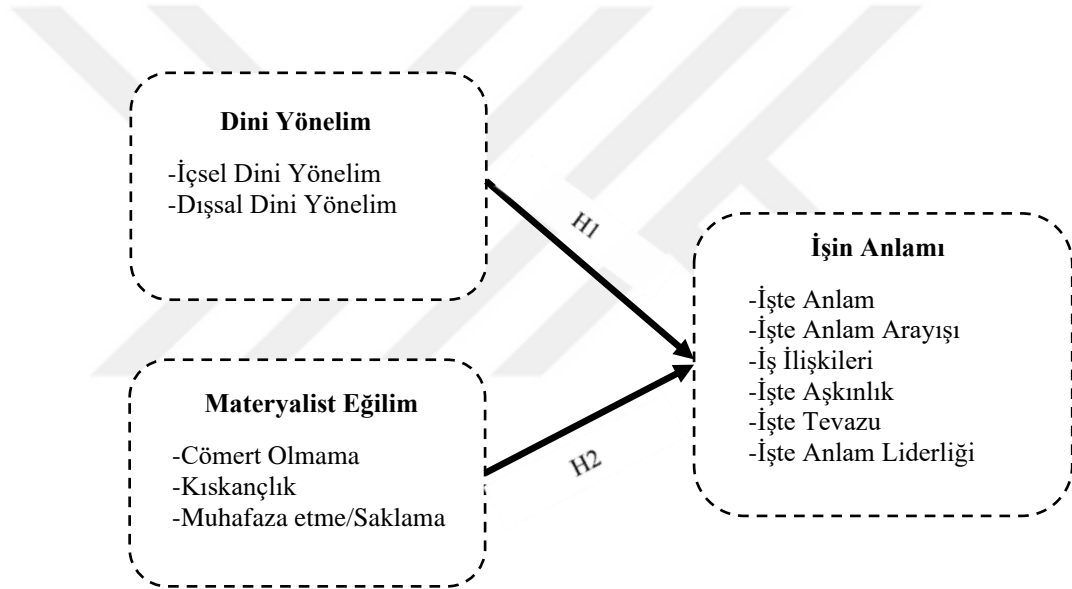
Dini Yönelim

-İçsel Dini Yönelim
-Dışsal Dini Yönelim

H1

İşin Anlamı

-İşte Anlam
-İşte Anlam Arayışı
-İş İlişkileri
-İşte Aşkınlık
-İşte Tevazu
-İşte Anlam Liderliği

Materyalist Eğilim

-Cömert Olmama
-Kıskançlık
-Muhafaza etme/Saklama

H2